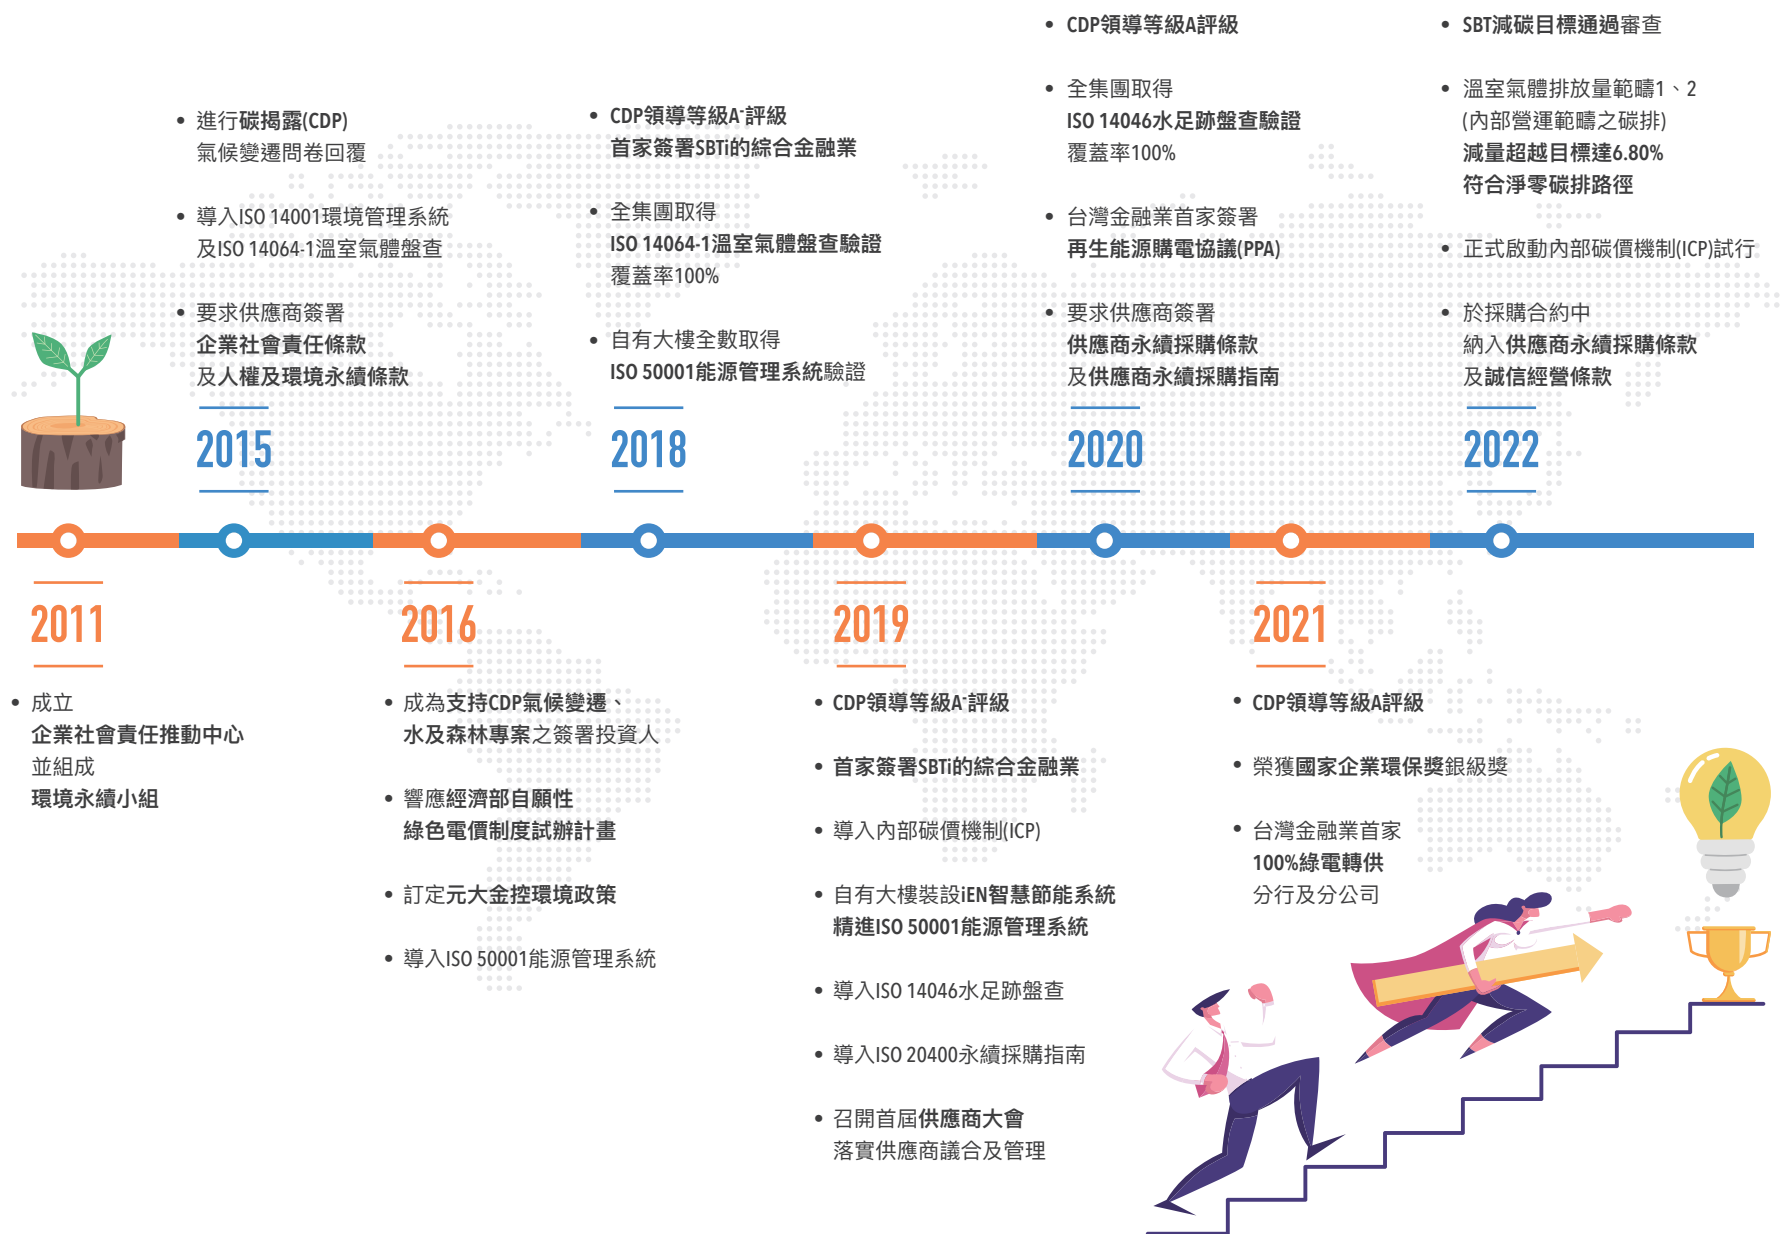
• 進行碳揭露(CDP) 氣候變遷問卷回覆

• 導入ISO 14001環境管理系統 及ISO 14064-1溫室氣體盤查

• 要求供應商簽署 企業社會責任條款 及人權及環境永續條款

2015

• CDP領導等級A-評級 首家簽署SBTi的綜合金融業

• 全集團取得 ISO 14064-1溫室氣體盤查驗證 覆蓋率100%

• 自有大樓全數取得 ISO 50001能源管理系統驗證

2018

• CDP領導等級A評級

• 全集團取得 ISO 14046水足跡盤查驗證 覆蓋率100%

• 台灣金融業首家簽署 再生能源購電協議(PPA)

• 要求供應商簽署 供應商永續採購條款 及供應商永續採購指南

2020

• SBT減碳目標通過審查

• 溫室氣體排放量範疇1、2 (內部營運範疇之碳排) 減量超越目標達6.80% 符合淨零碳排路徑

• 正式啟動內部碳價機制(ICP)試行

• 於採購合約中 納入供應商永續採購條款 及誠信經營條款

2022

2011

• 成立 企業社會責任推動中心 並組成 環境永續小組

2016

• 成為支持CDP氣候變遷、 水及森林專案之簽署投資人

• 響應經濟部自願性 綠色電價制度試辦計畫

• 訂定元大金控環境政策

• 導入ISO 50001能源管理系統

2019

• CDP領導等級A-評級

• 首家簽署SBTi的綜合金融業

• 導入內部碳價機制(ICP)

• 自有大樓裝設iEN智慧節能系統 精進ISO 50001能源管理系統

• 導入ISO 14046水足跡盤查

• 導入ISO 20400永續採購指南

• 召開首屆供應商大會 落實供應商議合及管理

2021

• CDP領導等級A評級

• 榮獲國家企業環保獎銀級獎

• 台灣金融業首家 100%綠電轉供 分行及分公司